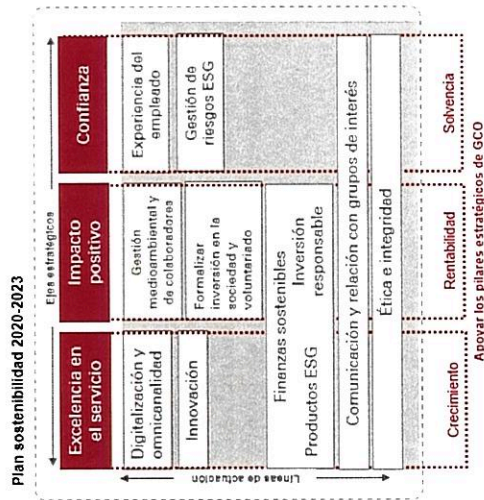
Plan sostenibilidad 2020-2023

Ejes estratégicos

Excelencia en el servicio

Impacto positivo

Confianza

Líneas de actuación

Digitalización y omnicanalidad

Innovación

Gestión medioambiental y de colaboradores

Formalizar inversión en la sociedad y voluntariado

Finanzas sostenibles
Productos ESG
Inversión responsable

Experiencia del empleado

Gestión de riesgos ESG

Comunicación y relación con grupos de interés

Ética e integridad

Crecimiento

Rentabilidad

Solvencia

Apoyar los pilares estratégicos de GCO